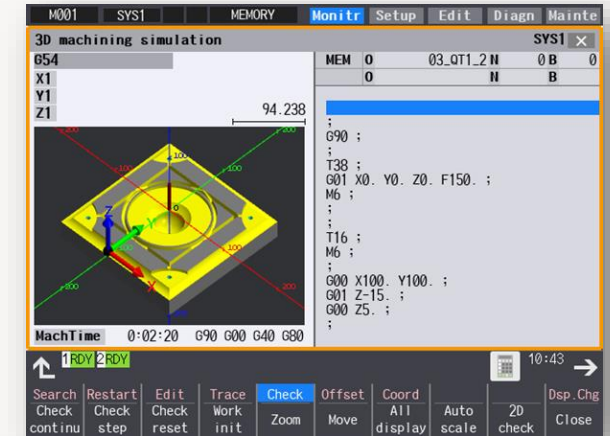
M001 SYS1 MEMORY Monitr Setup Edit Diagn Mainte

3D machining simulation SYS1 ×

G54
X1
Y1
Z1

94.238

MEM 0 03_QT1_2 N 0 B 0
0 N B

;
G90 ;
;
T38 ;
G01 X0. Y0. Z0. F150. ;
M6 ;
;
;
T16 ;
M6 ;
;
G00 X100. Y100. ;
G01 Z-15. ;
G00 Z5. ;
;

-200 -100 100 200 -200 -100 100 200 -200 -100 100 200

MachTime 0:02:20 G90 G00 G40 G80

1RDY 2RDY 10:43

| Search | Restart | Edit | Trace | Check | Offset | Coord | | | Dsp.Chg |
|---|---|---|---|---|---|---|---|---|---|
| Check continu | Check step | Check reset | Work init | Zoom | Move | All display | Auto scale | 2D check | Close |